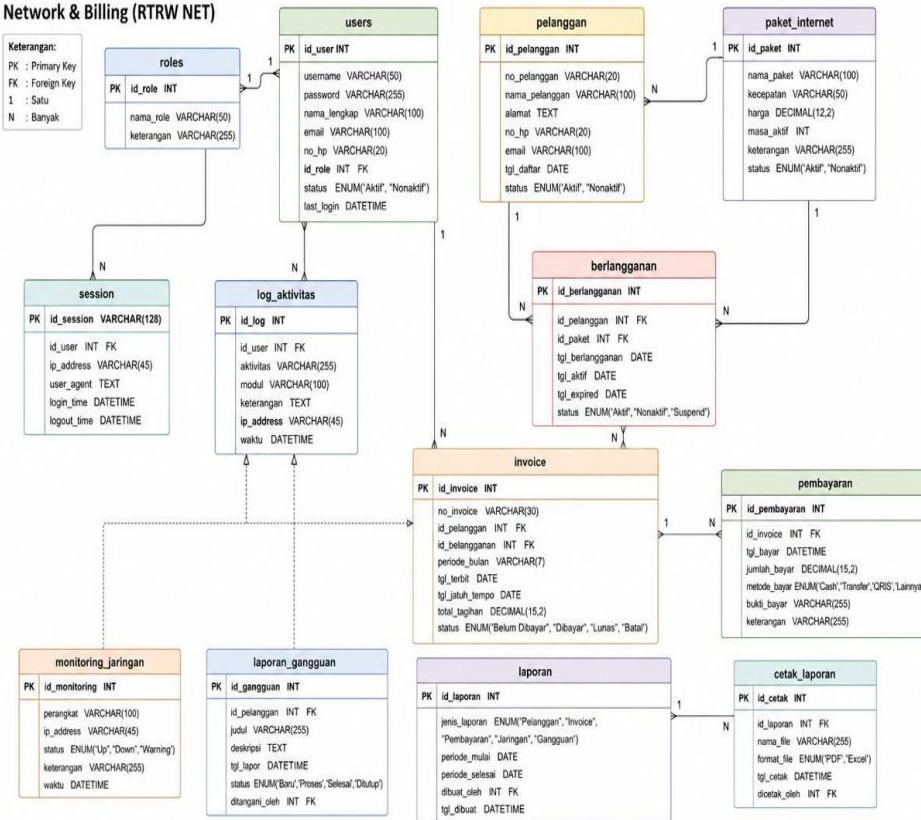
Network & Billing (RTRW NET)

Keterangan:
PK : Primary Key
FK : Foreign Key
1 : Satu
N : Banyak

roles
PK id_role INT
nama_role VARCHAR(50)
keterangan VARCHAR(255)

users
PK id_user INT
username VARCHAR(50)
password VARCHAR(255)
nama_lengkap VARCHAR(100)
email VARCHAR(100)
no_hp VARCHAR(20)
id_role INT FK
status ENUM('Aktif', 'Nonaktif')
last_login DATETIME

pelanggan
PK id_pelanggan INT
no_pelanggan VARCHAR(20)
nama_pelanggan VARCHAR(100)
alamat TEXT
no_hp VARCHAR(20)
email VARCHAR(100)
tgl_daftar DATE
status ENUM('Aktif', 'Nonaktif')

paket_internet
PK id_paket INT
nama_paket VARCHAR(100)
kecepatan VARCHAR(50)
harga DECIMAL(12,2)
masa_aktif INT
keterangan VARCHAR(255)
status ENUM('Aktif', 'Nonaktif')

session
PK id_session VARCHAR(128)
id_user INT FK
ip_address VARCHAR(45)
user_agent TEXT
login_time DATETIME
logout_time DATETIME

log_aktivitas
PK id_log INT
id_user INT FK
aktivitas VARCHAR(255)
modul VARCHAR(100)
keterangan TEXT
ip_address VARCHAR(45)
waktu DATETIME

berlangganan
PK id_berlangganan INT
id_pelanggan INT FK
id_paket INT FK
tgl_berlangganan DATE
tgl_aktif DATE
tgl_expired DATE
status ENUM('Aktif', 'Nonaktif', 'Suspend')

invoice
PK id_invoice INT
no_invoice VARCHAR(30)
id_pelanggan INT FK
id_belangganan INT FK
periode_bulan VARCHAR(7)
tgl_terbit DATE
tgl_jatuh_tempo DATE
total_tagihan DECIMAL(15,2)
status ENUM("Belum Dibayar", "Dibayar", "Lunas", "Batal")

pembayaran
PK id_pembayaran INT
id_invoice INT FK
tgl_bayar DATETIME
jumlah_bayar DECIMAL(15,2)
metode_bayar ENUM('Cash','Transfer','QRIS','Lainnya
bukti_bayar VARCHAR(255)
keterangan VARCHAR(255)

monitoring_jaringan
PK id_monitoring INT
perangkat VARCHAR(100)
ip_address VARCHAR(45)
status ENUM('Up', 'Down', 'Warning')
keterangan VARCHAR(255)
waktu DATETIME

laporan_gangguan
PK id_gangguan INT
id_pelanggan INT FK
judul VARCHAR(255)
deskripsi TEXT
tgl_lapor DATETIME
status ENUM('Baru','Proses','Selesai','Ditutup')
ditangani_oleh INT FK

laporan
PK id_laporan INT
jenis_laporan ENUM("Pelanggan", "Invoice", "Pembayaran", "Jaringan", "Gangguan")
periode_mulai DATE
periode_selesai DATE
dibuat_oleh INT FK
tgl_dibuat DATETIME

cetak_laporan
PK id_cetak INT
id_laporan INT FK
nama_file VARCHAR(255)
format_file ENUM('PDF','Excel')
tgl_cetak DATETIME
dicetak_oleh INT FK

1 1 N 1 N N N 1 1 1 N N N N 1 N 1 N